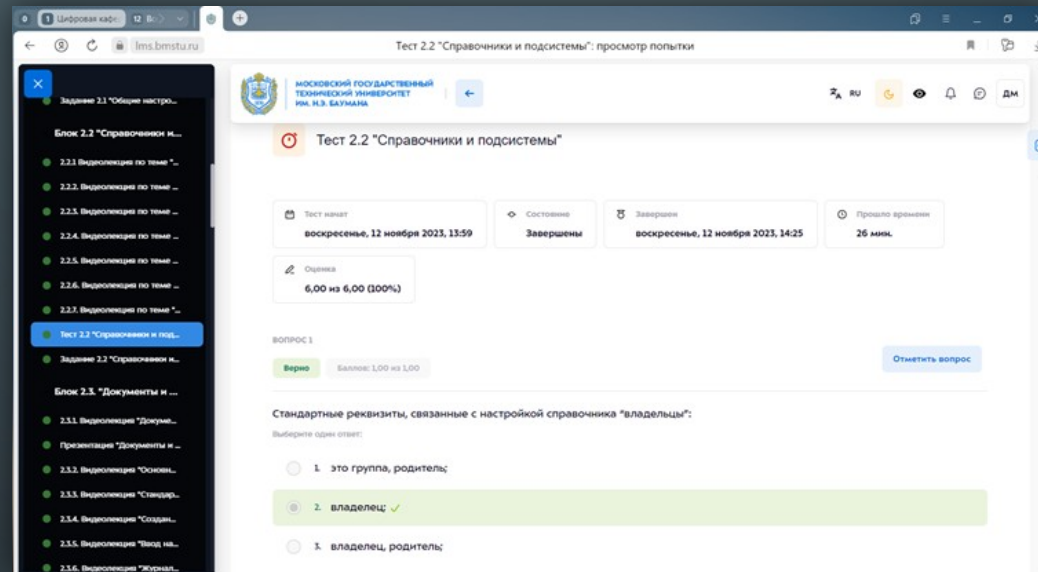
0 Цифровая кафе 12 Во

lms.bmstu.ru Тест 2.2 "Справочники и подсистемы": просмотр попытки

Задание 2.1 "Общие настро...
Блок 2.2 "Справочники и...
2.2.1. Видеолекция по теме "...
2.2.2. Видеолекция по теме ...
2.2.3. Видеолекция по теме ...
2.2.4. Видеолекция по теме ...
2.2.5. Видеолекция по теме ...
2.2.6. Видеолекция по теме ...
2.2.7. Видеолекция по теме "...
Тест 2.2 "Справочники и под...
Задание 2.2 "Справочники и...
Блок 2.3. "Документы и ...
2.3.1. Видеолекция "Докуме...
Презентация "Документы и ...
2.3.2. Видеолекция "Основн...
2.3.3. Видеолекция "Стандар...
2.3.4. Видеолекция "Создан...
2.3.5. Видеолекция "Ввод на...
2.3.6. Видеолекция "Журнал...

МОСКОВСКИЙ ГОСУДАРСТВЕННЫЙ ТЕХНИЧЕСКИЙ УНИВЕРСИТЕТ ИМ. Н.Э. БАУМАНА

RU ДМ

Тест 2.2 "Справочники и подсистемы"

Тест начат
воскресенье, 12 ноября 2023, 13:59

Состояние
Завершены

Завершен
воскресенье, 12 ноября 2023, 14:25

Прошло времени
26 мин.

Оценка
6,00 из 6,00 (100%)

ВОПРОС 1
Верно Баллов: 1,00 из 1,00
Отметить вопрос

Стандартные реквизиты, связанные с настройкой справочника "владельцы":
Выберите один ответ:

1. это группа, родитель;
2. владелец;
3. владелец, родитель;